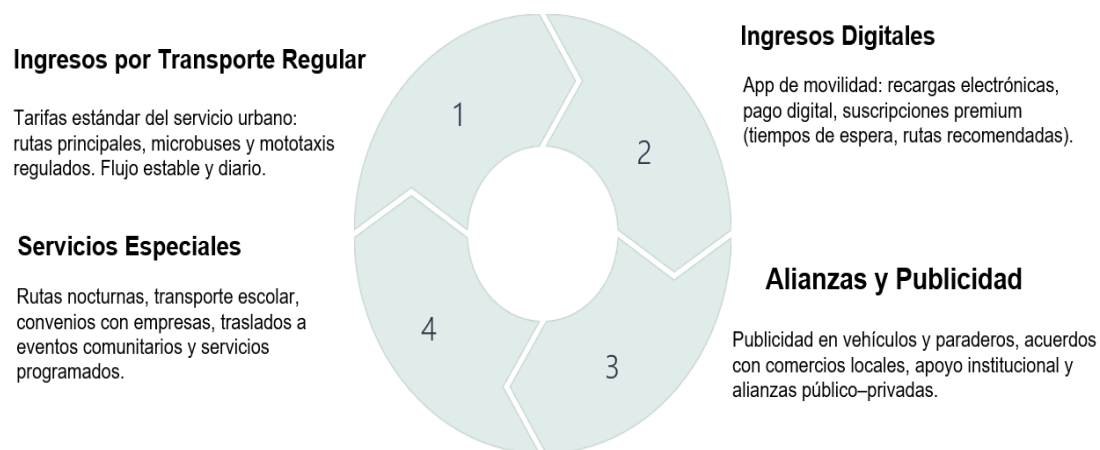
Ingresos por Transporte Regular

Tarifas estándar del servicio urbano: rutas principales, microbuses y mototaxis regulados. Flujo estable y diario.

1

Ingresos Digitales

App de movilidad: recargas electrónicas, pago digital, suscripciones premium (tiempos de espera, rutas recomendadas).

2

Alianzas y Publicidad

Publicidad en vehículos y paraderos, acuerdos con comercios locales, apoyo institucional y alianzas público–privadas.

3

4

Servicios Especiales

Rutas nocturnas, transporte escolar, convenios con empresas, traslados a eventos comunitarios y servicios programados.